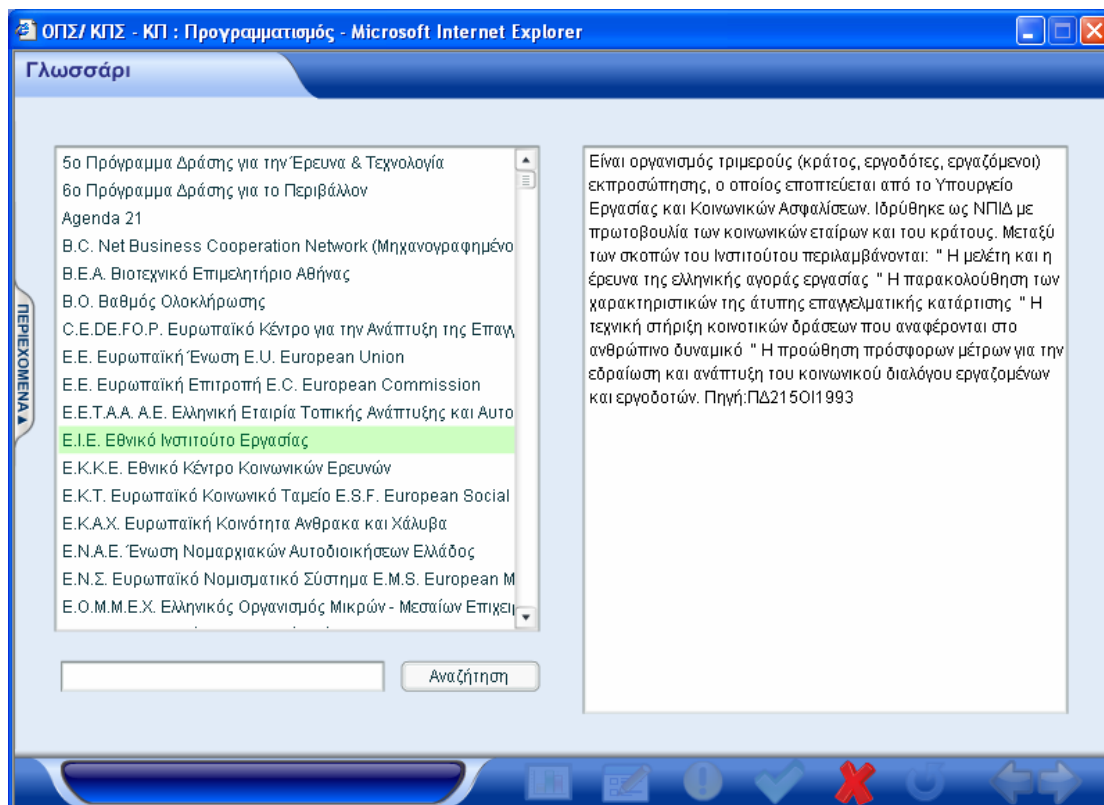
ΟΠΣ/ ΚΠΣ - ΚΠ : Προγραμματισμός - Microsoft Internet Explorer

Γλωσσάρι

ΠΕΡΙΕΧΟΜΕΝΑ ▸

5ο Πρόγραμμα Δράσης για την Έρευνα & Τεχνολογία
6ο Πρόγραμμα Δράσης για το Περιβάλλον
Agenda 21
B.C. Net Business Cooperation Network (Μηχανογραφημένο
Β.Ε.Α. Βιοτεχνικό Επιμελητήριο Αθήνας
Β.Ο. Βαθμός Ολοκλήρωσης
C.E.DE.FO.P. Ευρωπαϊκό Κέντρο για την Ανάπτυξη της Επαγ
Ε.Ε. Ευρωπαϊκή Ένωση E.U. European Union
Ε.Ε. Ευρωπαϊκή Επιτροπή E.C. European Commission
Ε.Ε.Τ.Α.Α. Α.Ε. Ελληνική Εταιρία Τοπικής Ανάπτυξης και Αυτο
Ε.Ι.Ε. Εθνικό Ινστιτούτο Εργασίας
Ε.Κ.Κ.Ε. Εθνικό Κέντρο Κοινωνικών Ερευνών
Ε.Κ.Τ. Ευρωπαϊκό Κοινωνικό Ταμείο E.S.F. European Social
Ε.Κ.Α.Χ. Ευρωπαϊκή Κοινότητα Άνθρακα και Χάλυβα
Ε.Ν.Α.Ε. Ένωση Νομαρχιακών Αυτοδιοικήσεων Ελλάδος
Ε.Ν.Σ. Ευρωπαϊκό Νομισματικό Σύστημα E.M.S. European M
Ε.Ο.Μ.Μ.Ε.Χ. Ελληνικός Οργανισμός Μικρών - Μεσαίων Επιχει
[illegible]

Είναι οργανισμός τριμερούς (κράτος, εργοδότες, εργαζόμενοι) εκπροσώπησης, ο οποίος εποπτεύεται από το Υπουργείο Εργασίας και Κοινωνικών Ασφαλίσεων. Ιδρύθηκε ως ΝΠΙΔ με πρωτοβουλία των κοινωνικών εταίρων και του κράτους. Μεταξύ των σκοπών του Ινστιτούτου περιλαμβάνονται: " Η μελέτη και η έρευνα της ελληνικής αγοράς εργασίας " Η παρακολούθηση των χαρακτηριστικών της άτυπης επαγγελματικής κατάρτισης " Η τεχνική στήριξη κοινοτικών δράσεων που αναφέρονται στο ανθρώπινο δυναμικό " Η προώθηση πρόσφορων μέτρων για την εδραίωση και ανάπτυξη του κοινωνικού διαλόγου εργαζομένων και εργοδοτών. Πηγή:ΠΔ215ΟΙ1993

Αναζήτηση